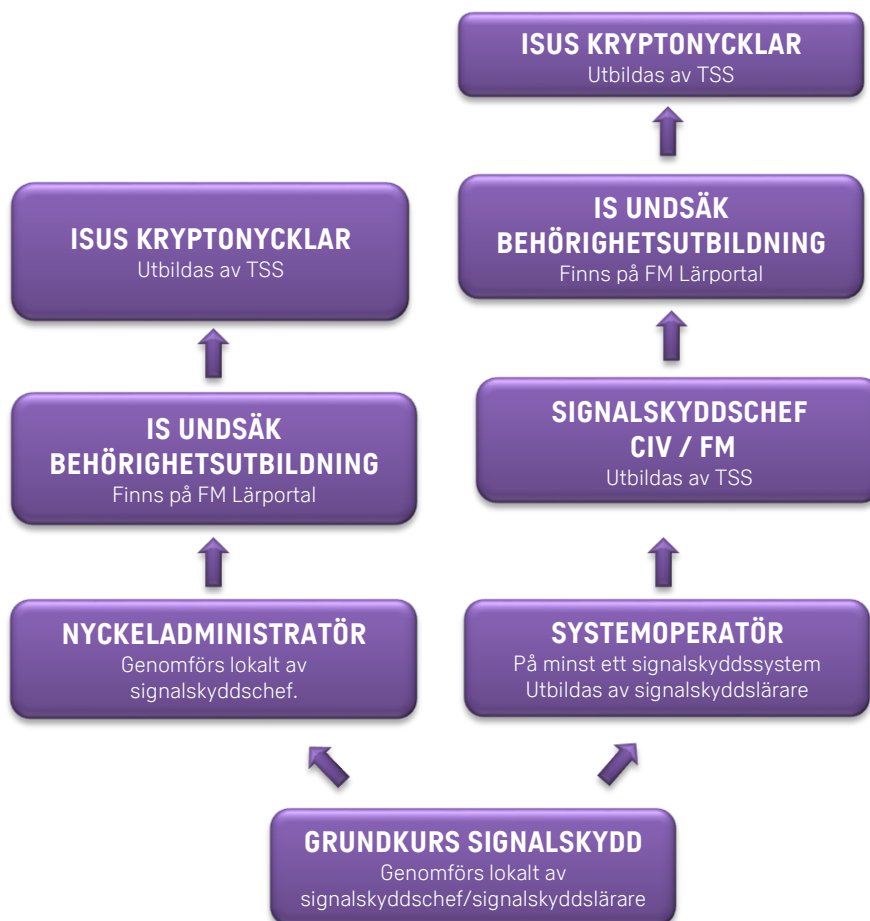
ISUS KRYPTONYCKLAR
Utbildas av TSS

ISUS KRYPTONYCKLAR
Utbildas av TSS

IS UNDSÄK BEHÖRIGHETSUTBILDNING
Finns på FM Lärportal

IS UNDSÄK BEHÖRIGHETSUTBILDNING
Finns på FM Lärportal

SIGNALSKYDDSCHEF CIV / FM
Utbildas av TSS

NYCKELADMINISTRATÖR
Genomförs lokalt av signalskyddschef.

SYSTEMOPERATÖR
På minst ett signalskyddssystem
Utbildas av signalskyddslärare

GRUNDKURS SIGNALSKYDD
Genomförs lokalt av signalskyddschef/signalskyddslärare